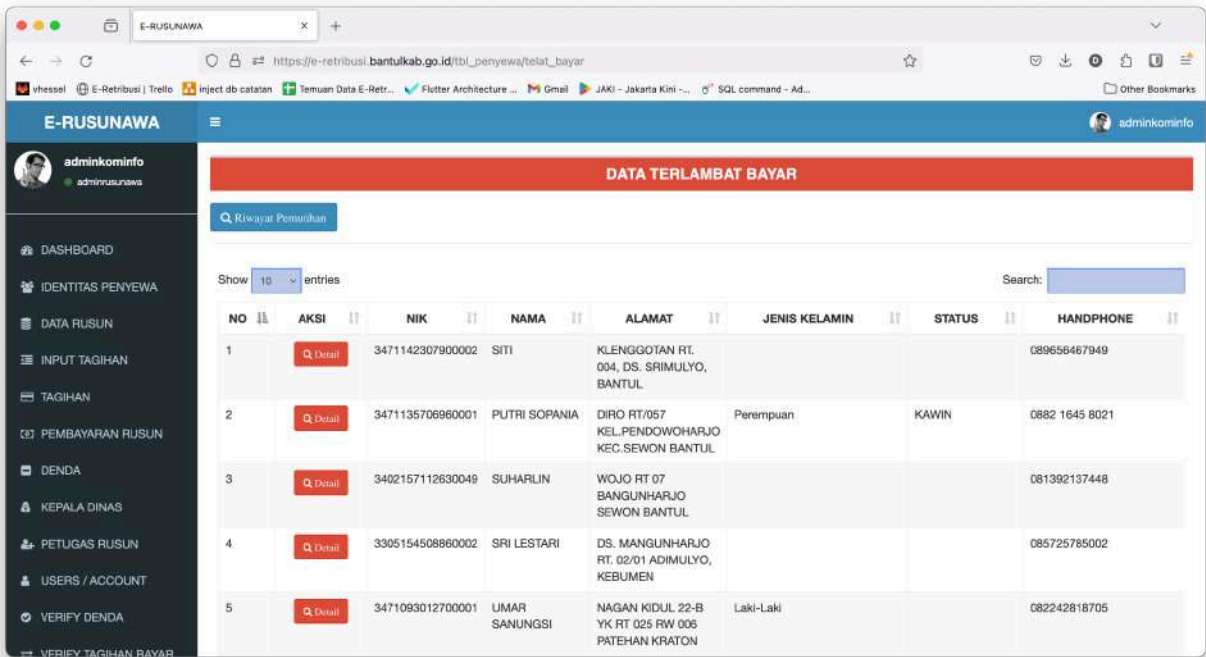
E-RUSUNAWA

https://e-retribusi.bantulkab.go.id/tbl_penyewa/telat_bayar

vhessel | E-Retribusi | Trello | inject db catatan | Temuan Data E-Retr... | Flutter Architecture ... | Gmail | JAKI - Jakarta Kini -... | SQL command - Ad... | Other Bookmarks

E-RUSUNAWA

adminkominfo

adminkominfo
adminrusunawa

DASHBOARD
IDENTITAS PENYEWA
DATA RUSUN
INPUT TAGIHAN
TAGIHAN
PEMBAYARAN RUSUN
DENDA
KEPALA DINAS
PETUGAS RUSUN
USERS / ACCOUNT
VERIFY DENDA
VERIFY TAGIHAN BAYAR

DATA TERLAMBAT BAYAR

Riwayat Pemutihan

Show 10 entries

Search:

| NO | AKSI | NIK | NAMA | ALAMAT | JENIS KELAMIN | STATUS | HANDPHONE |
|---|---|---|---|---|---|---|---|
| 1 | Detail | 3471142307900002 | SITI | KLENGGOTAN RT. 004, DS. SRIMULYO, BANTUL | | | 089656467949 |
| 2 | Detail | 3471135706960001 | PUTRI SOPANIA | DIRO RT/057 KEL.PENDOWOHARJO KEC.SEWON BANTUL | Perempuan | KAWIN | 0882 1645 8021 |
| 3 | Detail | 3402157112630049 | SUHARLIN | WOJO RT 07 BANGUNHARJO SEWON BANTUL | | | 081392137448 |
| 4 | Detail | 3305154508860002 | SRI LESTARI | DS. MANGUNHARJO RT. 02/01 ADIMULYO, KEBUMEN | | | 085725785002 |
| 5 | Detail | 3471093012700001 | UMAR SANUNGSI | NAGAN KIDUL 22-B YK RT 025 RW 006 PATEHAN KRATON | Laki-Laki | | 082242818705 |